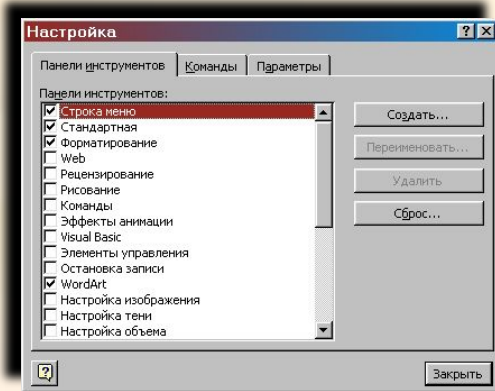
Настройка

?

X

Панели инструментов

Команды

Параметры

Панели инструментов:

Строка меню
Стандартная
Форматирование
Web
Рецензирование
Рисование
Команды
Эффекты анимации
Visual Basic
Элементы управления
Остановка записи
WordArt
Настройка изображения
Настройка тени
Настройка объема

Создать...

Переименовать...

Удалить

Сброс...

Закрыть